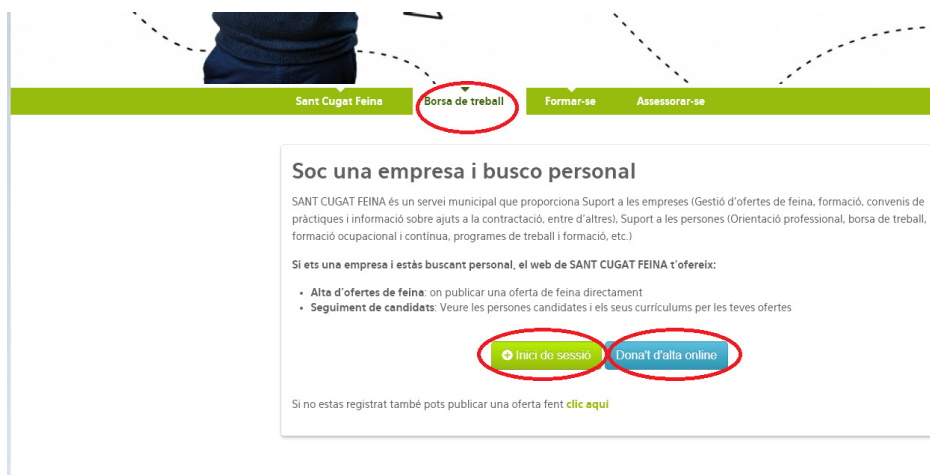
Sant Cugat Feina Borsa de treball Formar-se Assessorar-se

Soc una empresa i busco personal

SANT CUGAT FEINA és un servei municipal que proporciona Suport a les empreses (Gestió d'ofertes de feina, formació, convenis de pràctiques i informació sobre ajuts a la contractació, entre d'altres), Suport a les persones (Orientació professional, borsa de treball, formació ocupacional i contínua, programes de treball i formació, etc.)

Si ets una empresa i estàs buscant personal, el web de SANT CUGAT FEINA t'ofereix:

- Alta d'ofertes de feina: on publicar una oferta de feina directament
- Seguiment de candidats: Veure les persones candidates i els seus currículums per les teves ofertes

Inici de sessió Dona't d'alta online

Si no estas registrat també pots publicar una oferta fent clic aquí